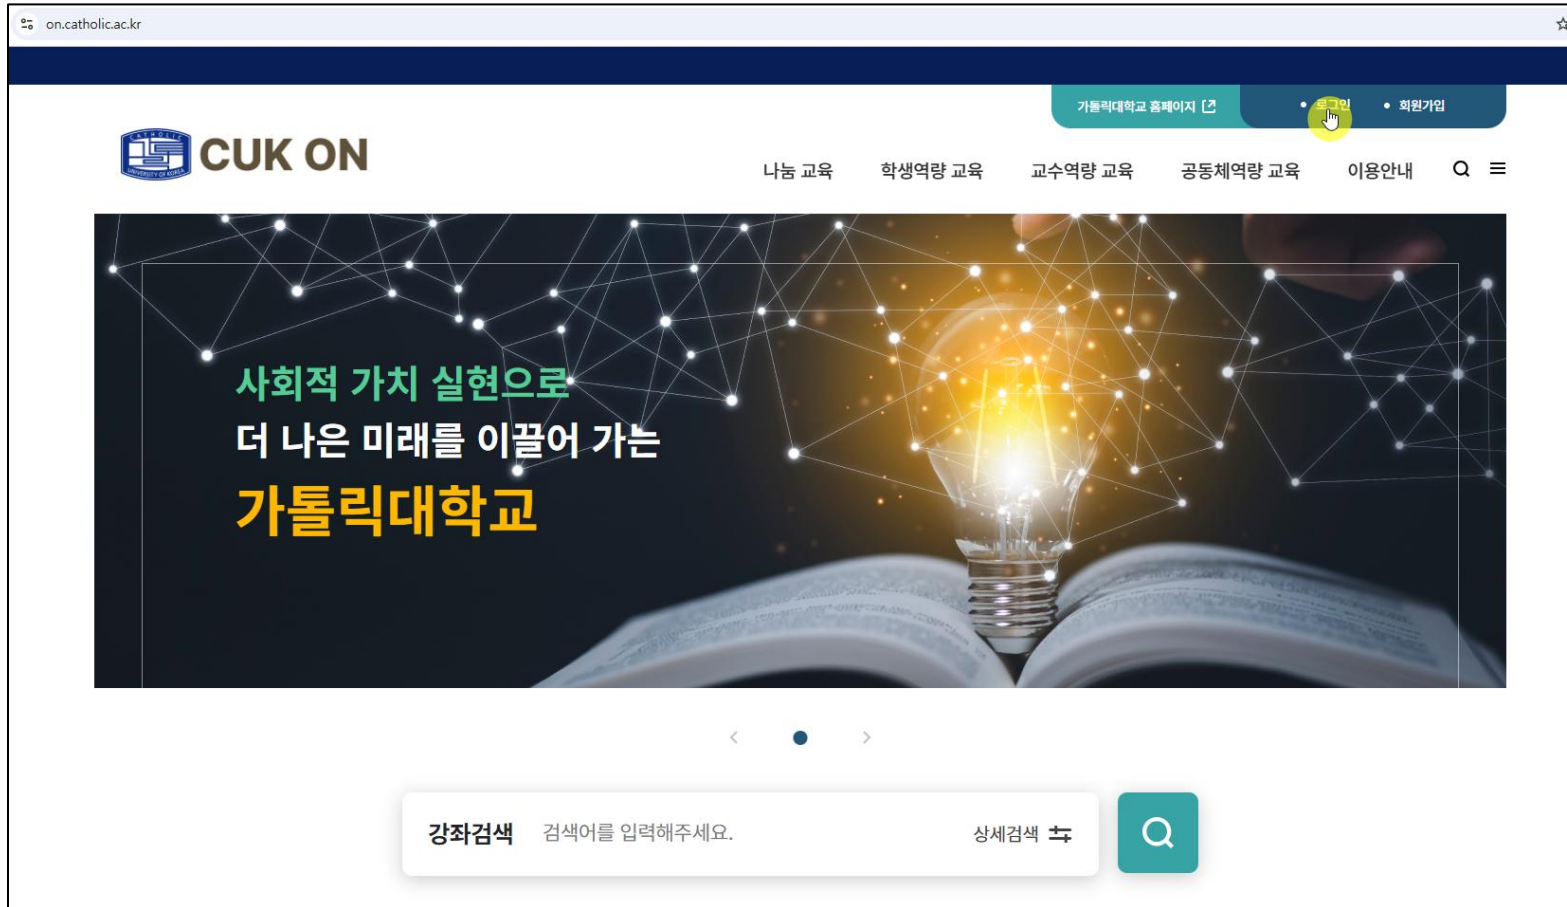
on.catholic.ac.kr

가톨릭대학교 홈페이지

• 로그인 • 회원가입

CATHOLIC UNIVERSITY OF KOREA

CUK ON

나눔 교육 학생역량 교육 교수역량 교육 공동체역량 교육 이용안내

사회적 가치 실현으로
더 나은 미래를 이끌어 가는
가톨릭대학교

강좌검색 검색어를 입력해주세요. 상세검색